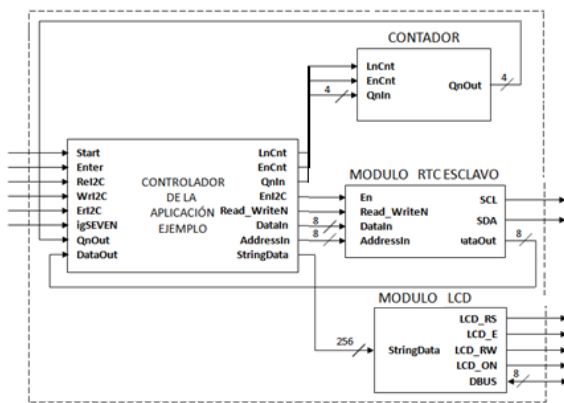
CONTADOR
LnCnt
EnCnt
QnIn
4
QnOut
4

Start
Enter
ReI2C
WrI2C
ErI2C
igSEVEN
QnOut
DataOut

CONTROLADOR DE LA APLICACIÓN EJEMPLO

LnCnt
EnCnt
QnIn
EnI2C
Read_WriteN
DataIn
AddressIn
StringData

MODULO RTC ESCLAVO
En
Read_WriteN
DataIn
AddressIn
8
8
SCL
SDA
ataOut
8

MODULO LCD
256
StringData
LCD_RS
LCD_E
LCD_RW
LCD_ON
DBUS
8